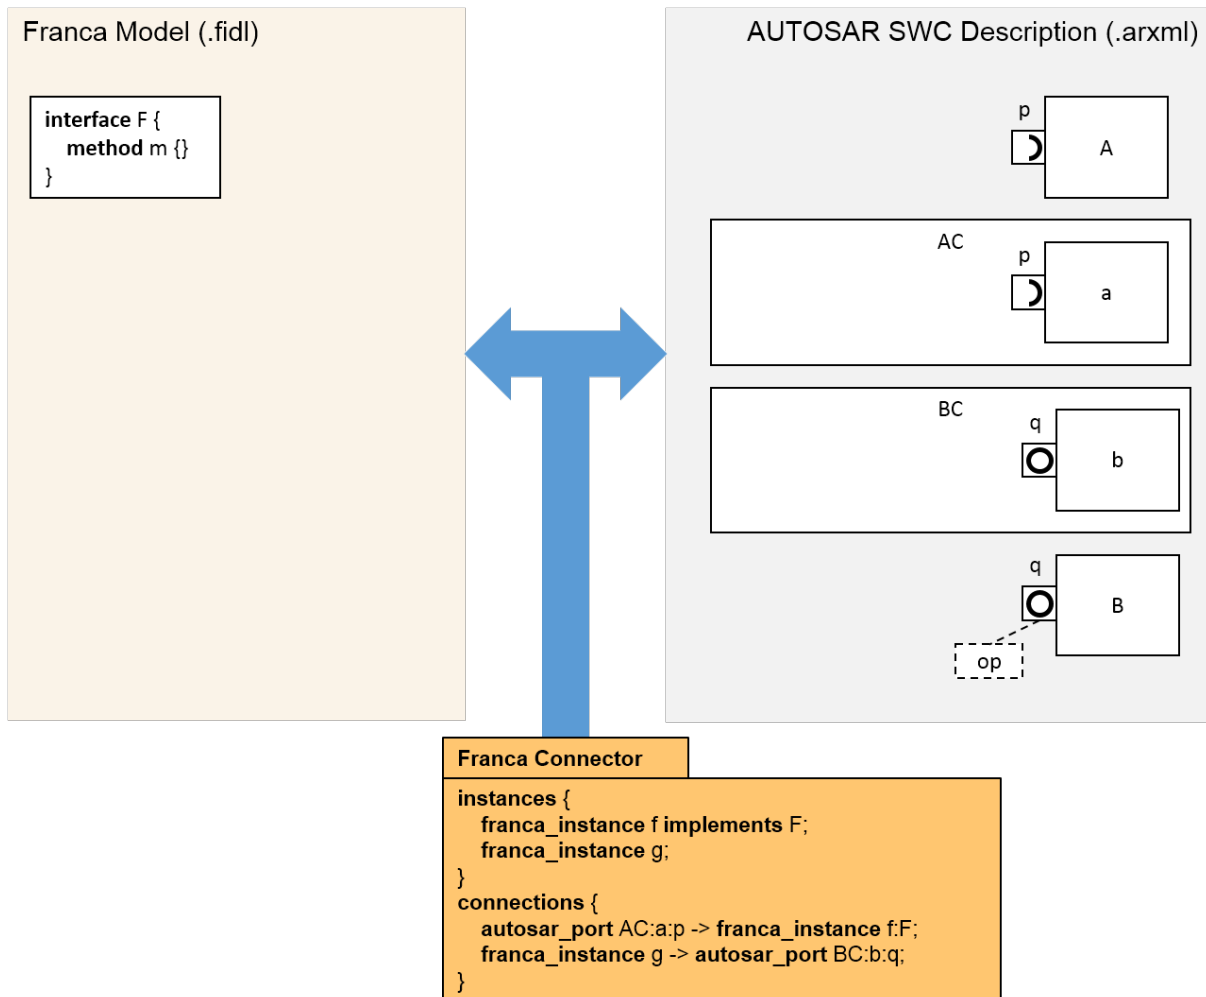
Franca Model (.fidl)

interface F {
method m {}
}

AUTOSAR SWC Description (.arxml)

p
A

AC
p
a

BC
q
b

q
B
op

Franca Connector

instances {
franca_instance f implements F;
franca_instance g;
}
connections {
autosar_port AC:a:p -> franca_instance f:F;
franca_instance g -> autosar_port BC:b:q;
}